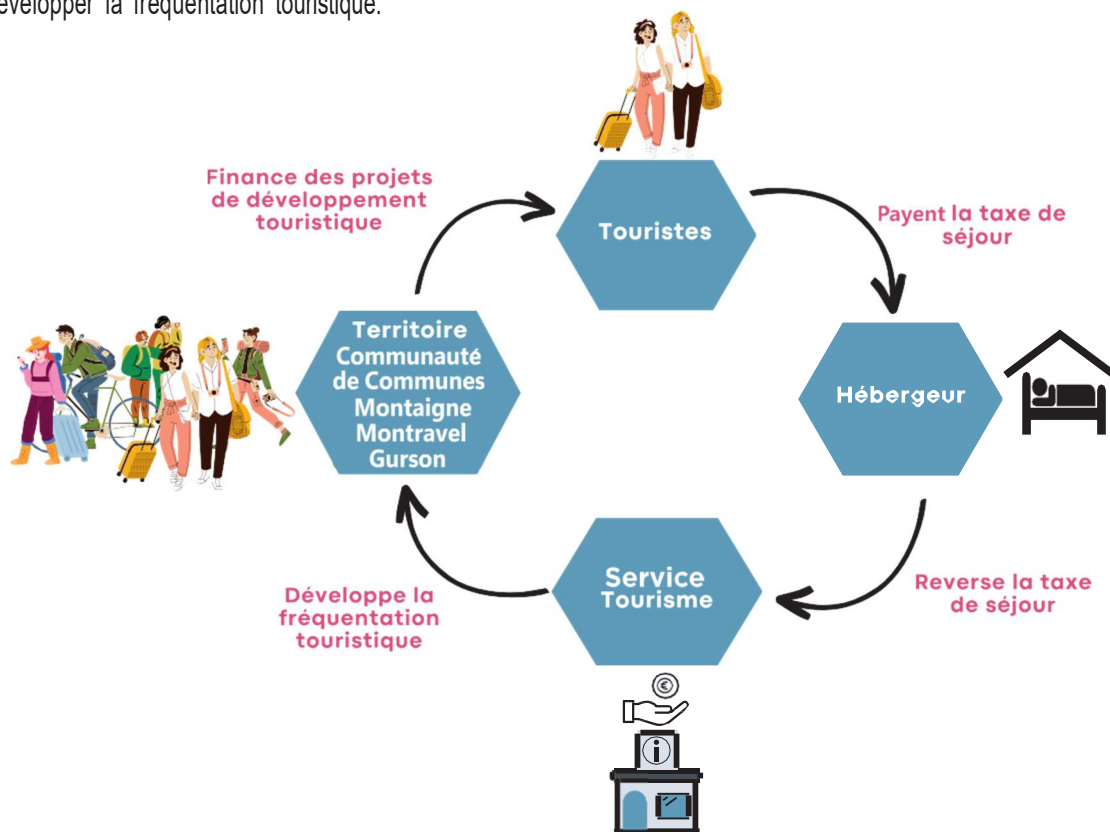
développer la fréquentation touristique.

Touristes

Payent la taxe de séjour

Hébergeur

Reverse la taxe de séjour

Service Tourisme

Développe la fréquentation touristique

Territoire Communauté de Communes Montaigne Montravel Gurson

Finance des projets de développement touristique